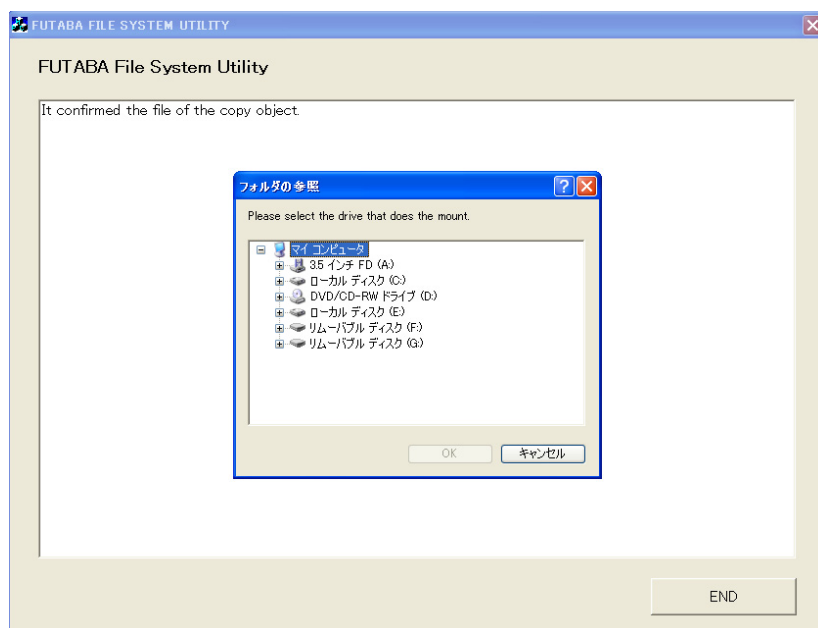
FUTABA FILE SYSTEM UTILITY

FUTABA File System Utility

It confirmed the file of the copy object.

フォルダの参照

Please select the drive that does the mount.

マイ コンピュータ
3.5 インチ FD (A:)
ローカル ディスク (C:)
DVD/CD-RW ドライブ (D:)
ローカル ディスク (E:)
リムーバブル ディスク (F:)
リムーバブル ディスク (G:)

OK
キャンセル

END